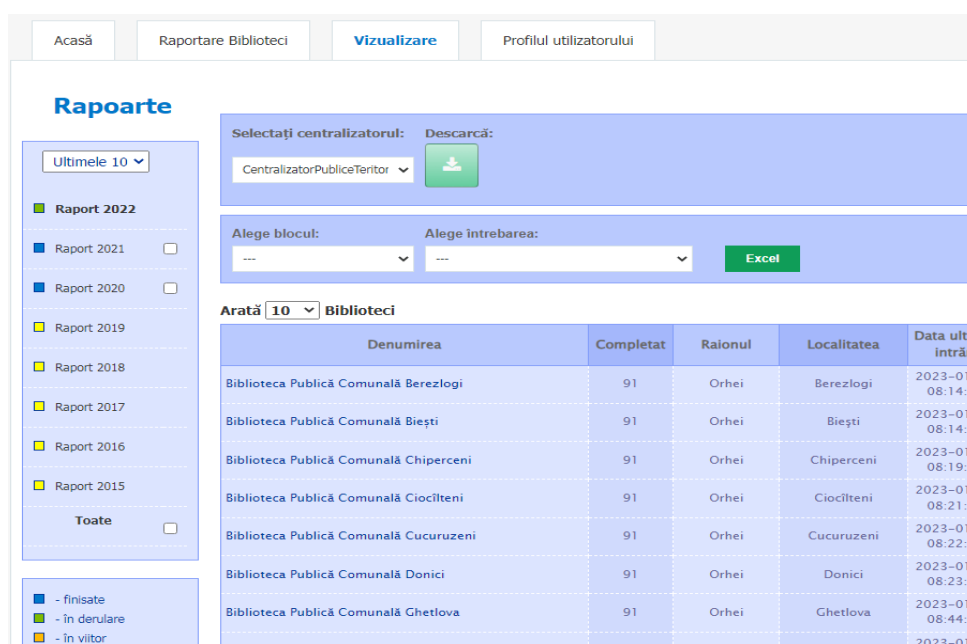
Acasă | Raportare Biblioteci | Vizualizare | Profilul utilizatorului

Rapoarte

Ultimele 10

Raport 2022
Raport 2021
Raport 2020
Raport 2019
Raport 2018
Raport 2017
Raport 2016
Raport 2015
Toate

- finisate
- în derulare
- în viitor

Selectați centralizatorul:
CentralizatorPubliceTeritor

Descarcă:

Alege blocul:
---

Alege întrebarea:
---

Excel

Arată 10 Biblioteci

| Denumirea | Completat | Raionul | Localitatea | Data ult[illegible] intră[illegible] |
|---|---|---|---|---|
| Biblioteca Publică Comunală Berezlogi | 91 | Orhei | Berezlogi | 2023-0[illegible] 08:14:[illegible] |
| Biblioteca Publică Comunală Bieşti | 91 | Orhei | Bieşti | 2023-0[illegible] 08:14:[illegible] |
| Biblioteca Publică Comunală Chiperceni | 91 | Orhei | Chiperceni | 2023-0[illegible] 08:19:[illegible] |
| Biblioteca Publică Comunală Ciocîlteni | 91 | Orhei | Ciocîlteni | 2023-0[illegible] 08:21:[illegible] |
| Biblioteca Publică Comunală Cucuruzeni | 91 | Orhei | Cucuruzeni | 2023-0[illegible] 08:22:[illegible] |
| Biblioteca Publică Comunală Donici | 91 | Orhei | Donici | 2023-0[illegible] 08:23:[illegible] |
| Biblioteca Publică Comunală Ghetlova | 91 | Orhei | Ghetlova | 2023-0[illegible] 08:44:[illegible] |